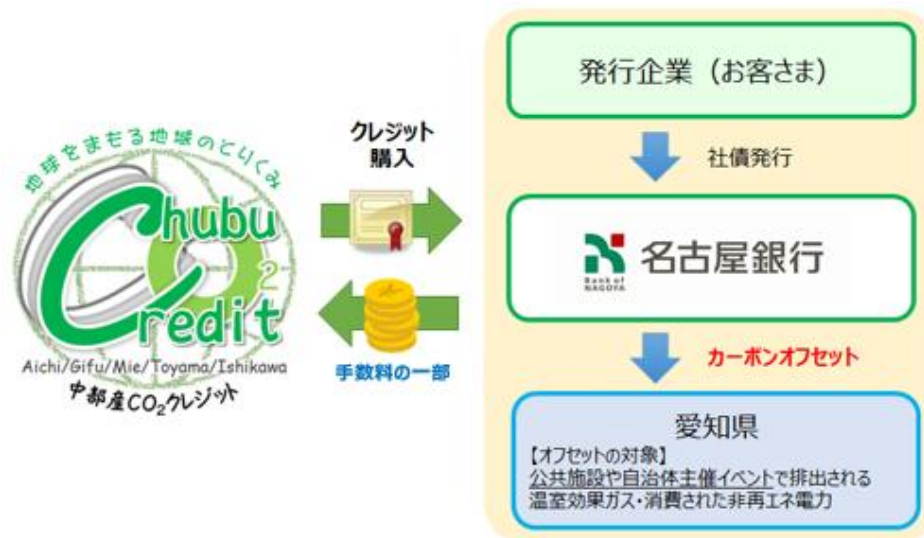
地球をまもる地域のとりくみ
Chubu
CO2
Credit
Aichi/Gifu/Mie/Toyama/Ishikawa
中部産$CO_2$クレジット

クレジット
購入

手数料の一部

発行企業（お客さま）

社債発行

Bank of NAGOYA
名古屋銀行

カーボンオフセット

愛知県
【オフセットの対象】
公共施設や自治体主催イベントで排出される温室効果ガス・消費された非再エネ電力